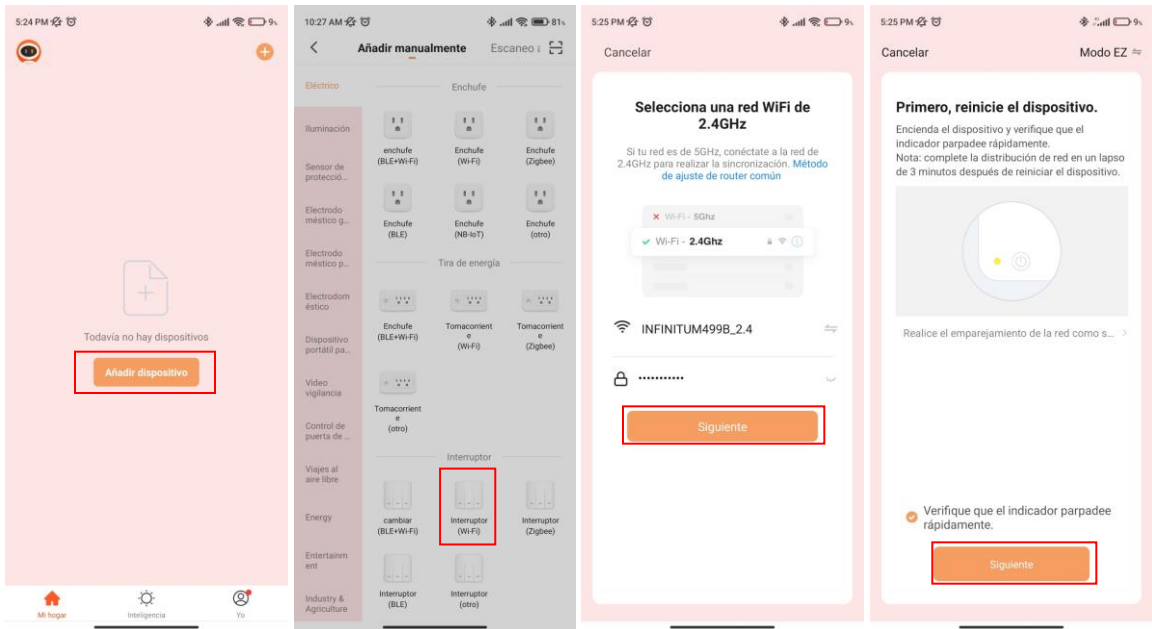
5:24 PM 9

Todavía no hay dispositivos

Añadir dispositivo

Mi hogar Inteligencia Yo

10:27 AM 81

Añadir manualmente Escaneo

Eléctrico
Iluminación
Sensor de protecció...
Electrodoméstico g...
Electrodoméstico p...
Electrodoméstico
Dispositivo portátil pa...
Video vigilancia
Control de puerta de ...
Viajes al aire libre
Energy
Entertainment
Industry & Agriculture

Enchufe

enchufe (BLE+Wi-Fi)
Enchufe (Wi-Fi)
Enchufe (Zigbee)
Enchufe (BLE)
Enchufe (NB-IoT)
Enchufe (otro)

Tira de energía

Enchufe (BLE+Wi-Fi)
Tomacorriente (Wi-Fi)
Tomacorriente (Zigbee)
Tomacorriente (otro)

Interruptor

cambiar (BLE+Wi-Fi)
Interruptor (Wi-Fi)
Interruptor (Zigbee)
Interruptor (BLE)
Interruptor (otro)

5:25 PM 9

Cancelar

Selecciona una red WiFi de 2.4GHz

Si tu red es de 5GHz, conéctate a la red de 2.4GHz para realizar la sincronización. Método de ajuste de router común

Wi-Fi - 5Ghz
Wi-Fi - 2.4Ghz

INFINITUM499B_2.4

••••••••••

Siguiente

5:25 PM 9

Cancelar Modo EZ

Primero, reinicie el dispositivo.

Encienda el dispositivo y verifique que el indicador parpadee rápidamente.
Nota: complete la distribución de red en un lapso de 3 minutos después de reiniciar el dispositivo.

Realice el emparejamiento de la red como s...

Verifique que el indicador parpadee rápidamente.

Siguiente